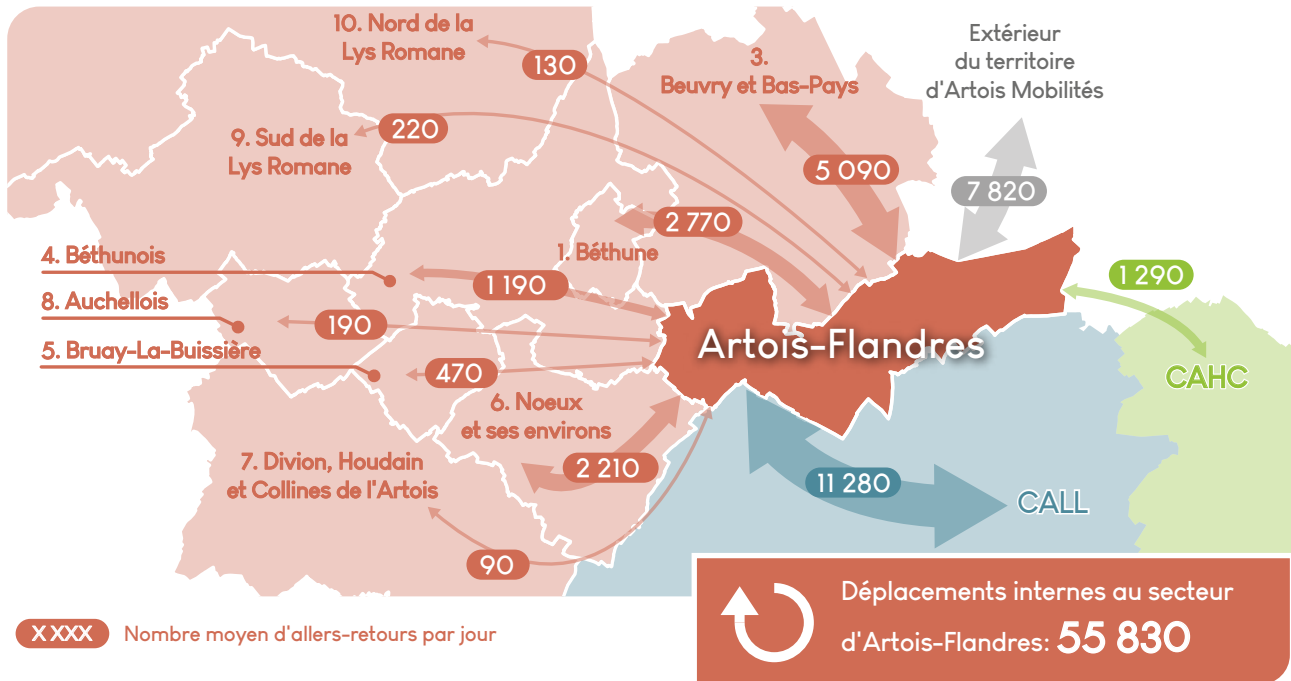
10. Nord de la Lys Romane

130

3. Beuvry et Bas-Pays

Extérieur du territoire d'Artois Mobilités

9. Sud de la Lys Romane

220

5 090

7 820

2 770

1. Béthune

4. Béthunois

1 190

1 290

8. Auchellois

190

Artois-Flandres

5. Bruay-La-Buissière

470

CAHC

6. Noeux et ses environs

7. Divion, Houdain et Collines de l'Artois

2 210

11 280

CALL

90

X XXX Nombre moyen d'allers-retours par jour

Déplacements internes au secteur d'Artois-Flandres: 55 830